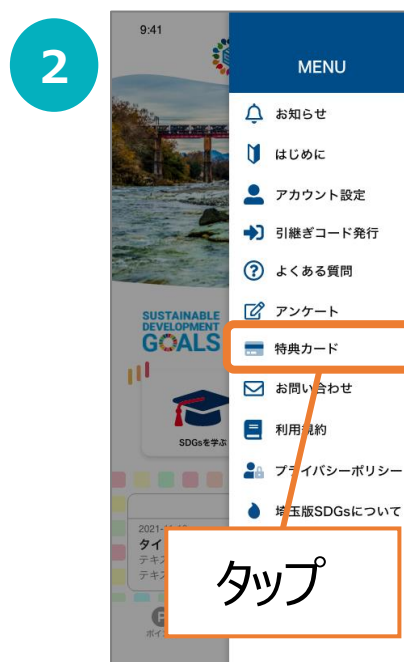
2

9:41

MENU

お知らせ

はじめに

アカウント設定

引継ぎコード発行

よくある質問

アンケート

特典カード

お問い合わせ

利用規約

プライバシーポリシー

埼玉版SDGsについて

SUSTAINABLE DEVELOPMENT GOALS

SDGsを学ぶ

2021-

タイ

テキ

テキ

P

ポイ

タップ